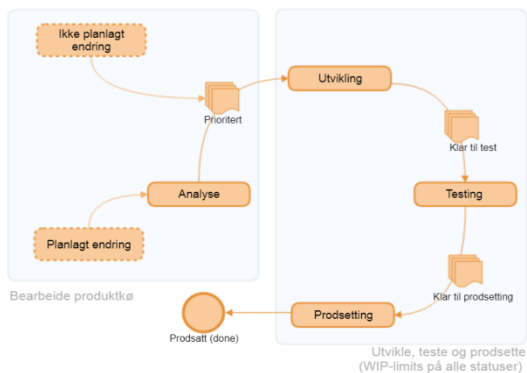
Ikke planlagt endring

Prioritert

Utvikling

Klar til test

Analyse

Testing

Planlagt endring

Klar til prodsetting

Bearbeide produktkø

Prodsetting

Prodsatt (done)

Utvikle, teste og prodsette (WIP-limits på alle statuser)